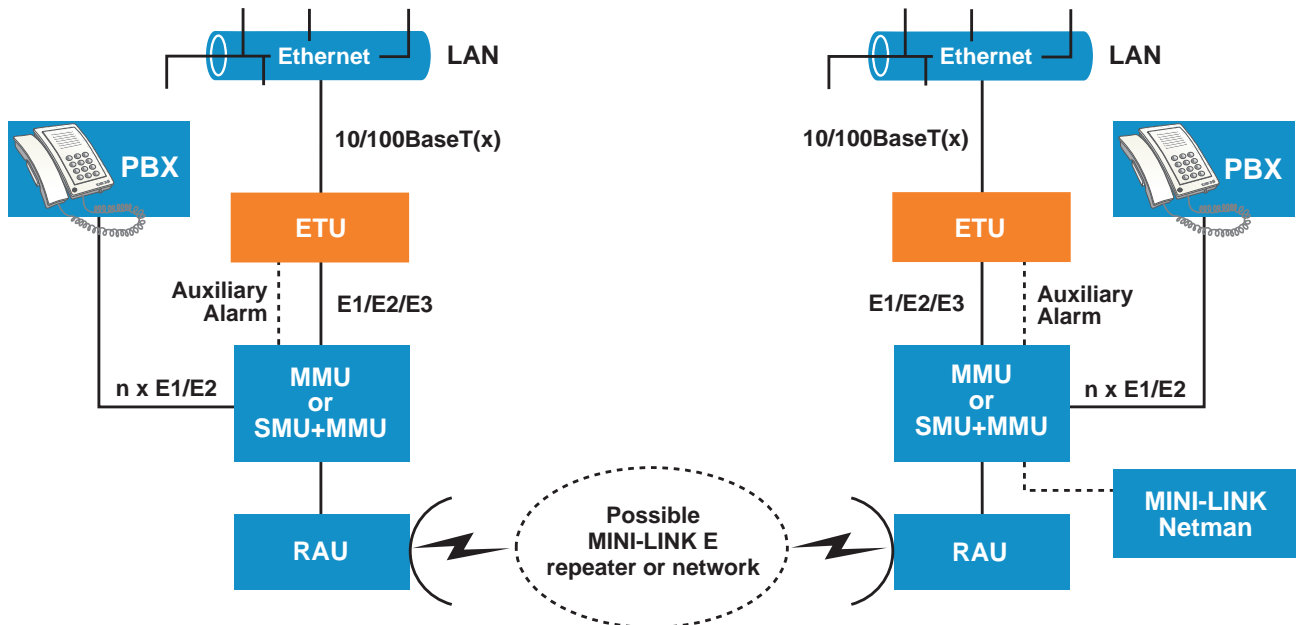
Ethernet
LAN
10/100BaseT(x)
PBX
ETU
Auxiliary Alarm
E1/E2/E3
n x E1/E2
MMU or SMU+MMU
RAU

Possible MINI-LINK E repeater or network

Ethernet
LAN
10/100BaseT(x)
PBX
ETU
E1/E2/E3
Auxiliary Alarm
MMU or SMU+MMU
n x E1/E2
MINI-LINK Netman
RAU